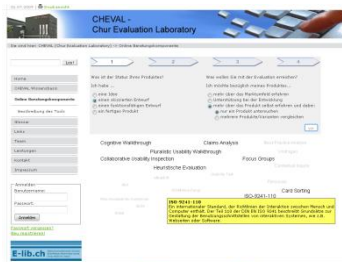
CHEVAL - Chur Evaluation Laboratory

Home
CHEVAL Wissensbasis
Online Beratungskomponente
Verwaltung der Tools
News
Links
Team
Lehrgänge
Kontakt
Impressum

Anmelden
Benutzername:
Passwort:
Anmelden

E-lib.ch

1 2 3 4

Was ist der Status Ihres Produktes?
Ich habe ...
eine Idee
einen skizzierten Entwurf
einen funktionsfähigen Entwurf
ein fertiges Produkt

Was wollen Sie mit der Evaluation erreichen?
Ich möchte bezüglich meines Produktes...
mehr über das Marktumfeld erfahren
Unterstützung bei der Entwicklung
mehr über das Produkt selbst erfahren und dabei
nur ein Produkt untersuchen
mehrere Produkte/Versionen vergleichen

Cognitive Walkthrough
Claims Analysis
Pluralistic Usability Walkthrough
Collaborative Usability Inspection
Focus Groups
Heuristische Evaluation
Card Sorting
ISO-9241-110

ISO 9241-110
Ein internationaler Standard, der Richtlinien der Interaktion zwischen Mensch und Computer enthält. Der Teil 110 der DIN EN ISO 9241 beschreibt Grundsätze zur Gestaltung der Benutzungsschnittstelle von interaktiven Systemen, wie z.B. Webseiten oder Software.